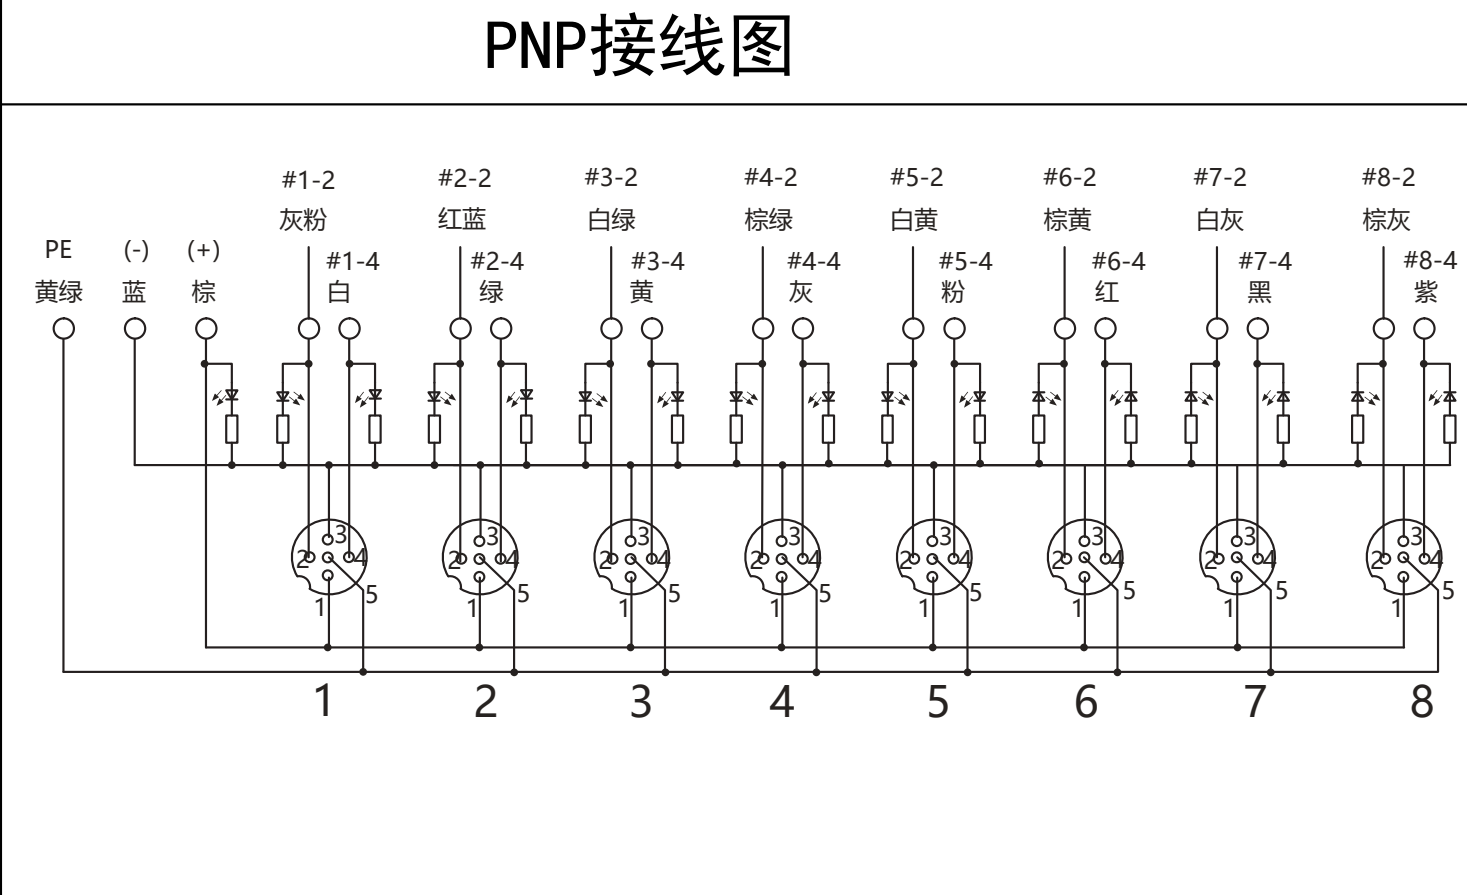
PNP接线图

PE
黄绿

(-)
蓝

(+)
棕

#1-2
灰粉
#1-4
白

#2-2
红蓝
#2-4
绿

#3-2
白绿
#3-4
黄

#4-2
棕绿
#4-4
灰

#5-2
白黄
#5-4
粉

#6-2
棕黄
#6-4
红

#7-2
白灰
#7-4
黑

#8-2
棕灰
#8-4
紫

3 2 4 1 5
3 2 4 1 5
3 2 4 1 5
3 2 4 1 5
3 2 4 1 5
3 2 4 1 5
3 2 4 1 5
3 2 4 1 5

1 2 3 4 5 6 7 8